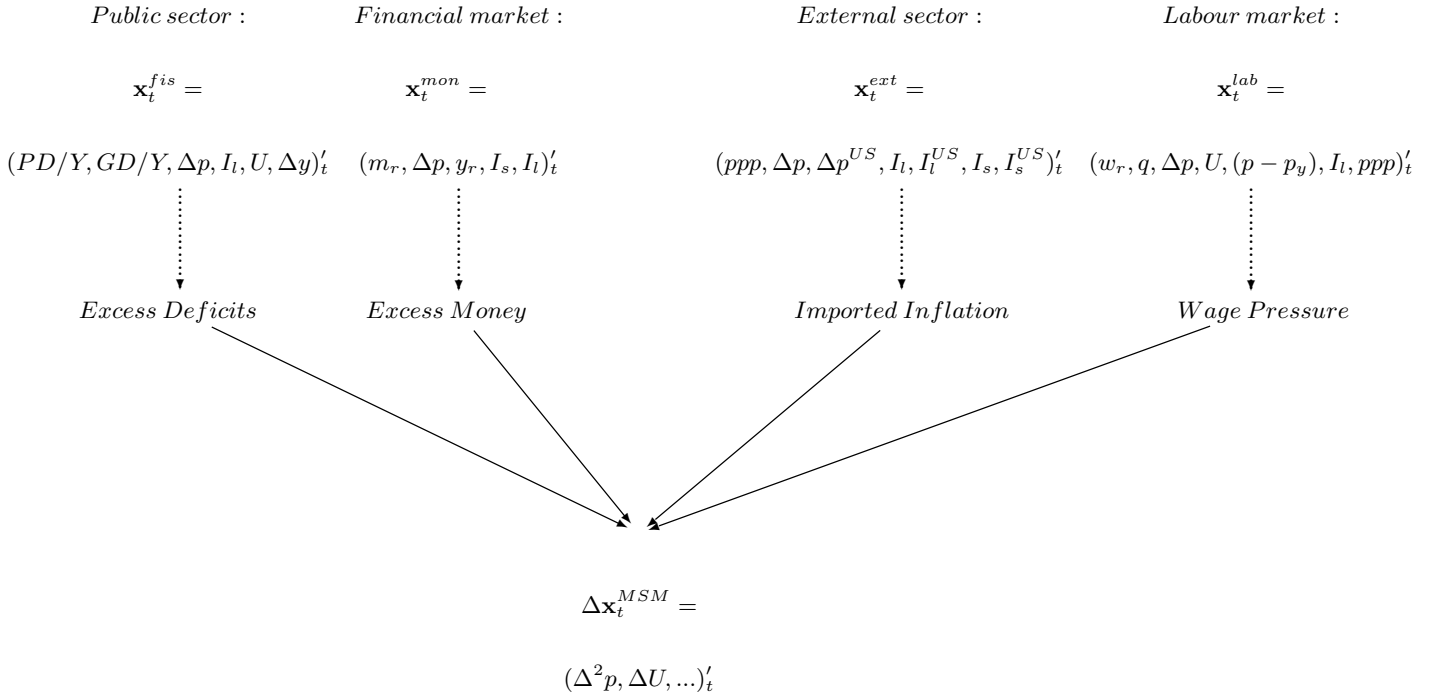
$Public\ sector:$

$\mathbf{x}_t^{fis} =$

$(PD/Y, GD/Y, \Delta p, I_l, U, \Delta y)'_t$

$Excess\ Deficits$

$Financial\ market:$

$\mathbf{x}_t^{mon} =$

$(m_r, \Delta p, y_r, I_s, I_l)'_t$

$Excess\ Money$

$External\ sector:$

$\mathbf{x}_t^{ext} =$

$(ppp, \Delta p, \Delta p^{US}, I_l, I_l^{US}, I_s, I_s^{US})'_t$

$Imported\ Inflation$

$Labour\ market:$

$\mathbf{x}_t^{lab} =$

$(w_r, q, \Delta p, U, (p - p_y), I_l, ppp)'_t$

$Wage\ Pressure$

$\Delta\mathbf{x}_t^{MSM} =$

$(\Delta^2 p, \Delta U, ...)'_t$